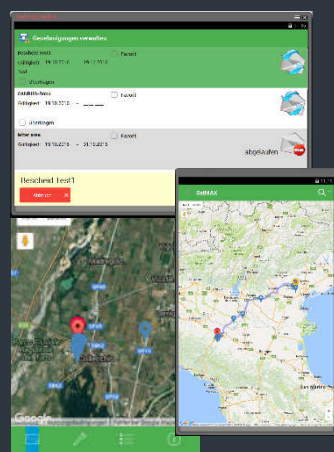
Genehmigungen verwalten

Bescheid Test1
Gültigkeit 19.10.2018 – 19.11.2018
Test
Fazeit
Übertragen

DARIUS-Test
Gültigkeit 19.10.2018 – ___.___.___
Fazeit
Übertragen

letter one
Gültigkeit 19.10.2018 – 31.10.2018
Fazeit
abgelaufen

Bescheid Test1
Abbruch

SatMAX

Google